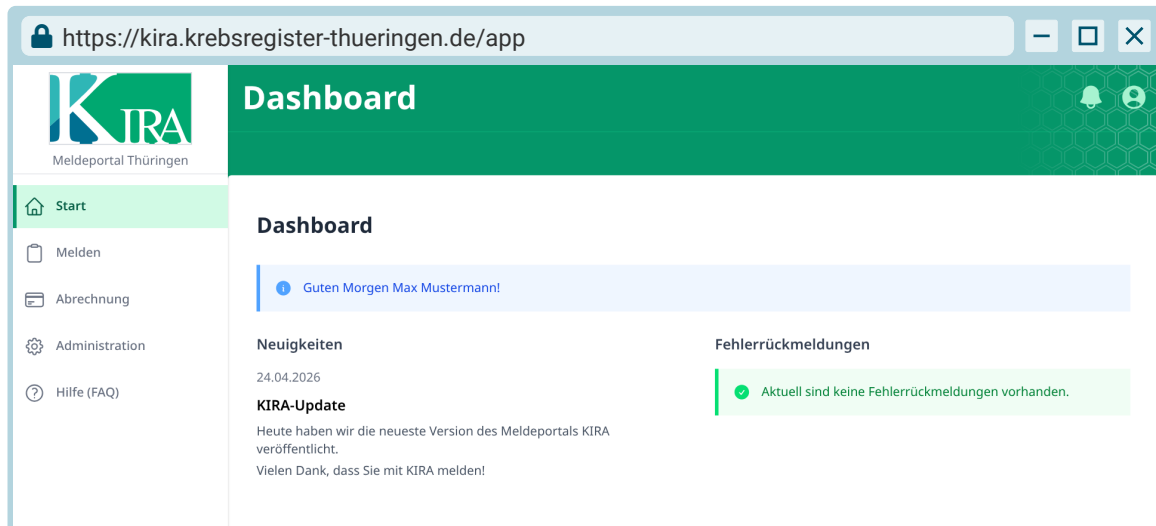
https://kira.krebsregister-thueringen.de/app

KIRA
Meldeportal Thüringen

Dashboard

Start
Melden
Abrechnung
Administration
Hilfe (FAQ)

Dashboard

Guten Morgen Max Mustermann!

Neuigkeiten

24.04.2026

KIRA-Update

Heute haben wir die neueste Version des Meldeportals KIRA veröffentlicht.

Vielen Dank, dass Sie mit KIRA melden!

Fehlerrückmeldungen

Aktuell sind keine Fehlerrückmeldungen vorhanden.